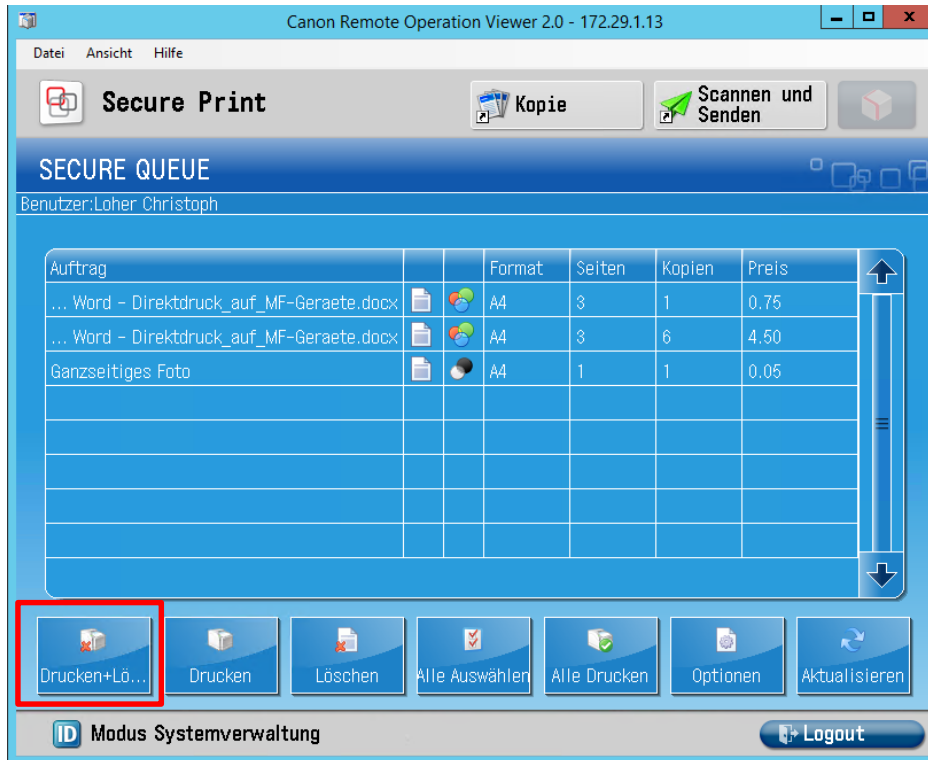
Canon Remote Operation Viewer 2.0 - 172.29.1.13

Datei Ansicht Hilfe

Secure Print

Kopie

Scannen und Senden

SECURE QUEUE

Benutzer:Loher Christoph

| Auftrag | | | Format | Seiten | Kopien | Preis |
|---|---|---|---|---|---|---|
| ... Word - Direktdruck_auf_MF-Geraete.docx | | | A4 | 3 | 1 | 0.75 |
| ... Word - Direktdruck_auf_MF-Geraete.docx | | | A4 | 3 | 6 | 4.50 |
| Ganzseitiges Foto | | | A4 | 1 | 1 | 0.05 |

Drucken+Lö...

Drucken

Löschen

Alle Auswählen

Alle Drucken

Optionen

Aktualisieren

ID Modus Systemverwaltung

Logout